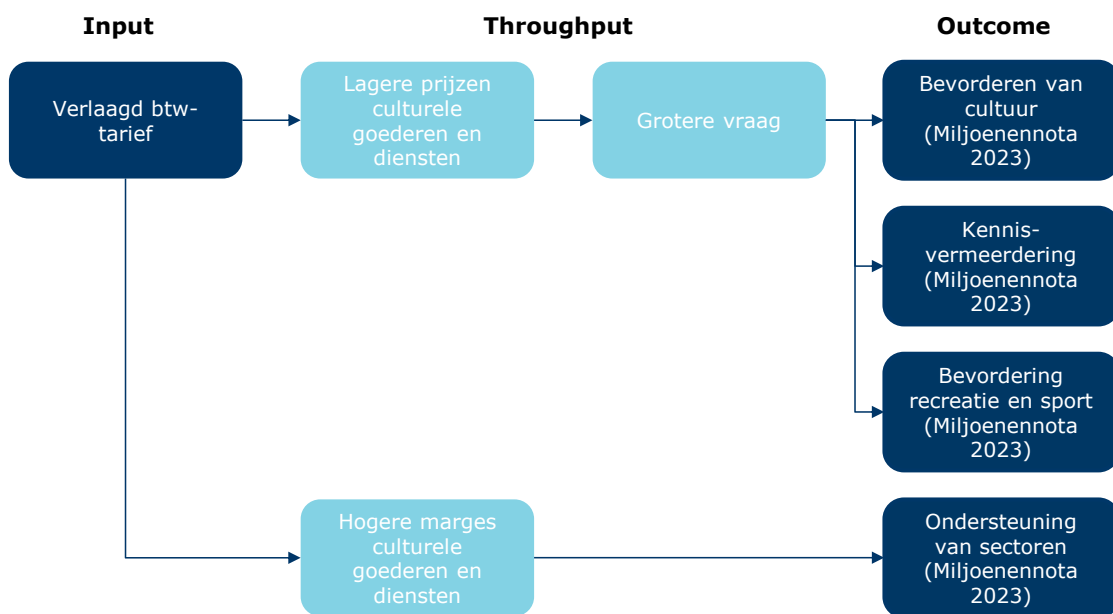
Input

Throughput

Outcome

Verlaagd btw-tarief

Lagere prijzen culturele goederen en diensten

Grotere vraag

Bevorderen van cultuur (Miljoenennota 2023)

Kennis-vermeerdering (Miljoenennota 2023)

Bevordering recreatie en sport (Miljoenennota 2023)

Hogere marges culturele goederen en diensten

Ondersteuning van sectoren (Miljoenennota 2023)